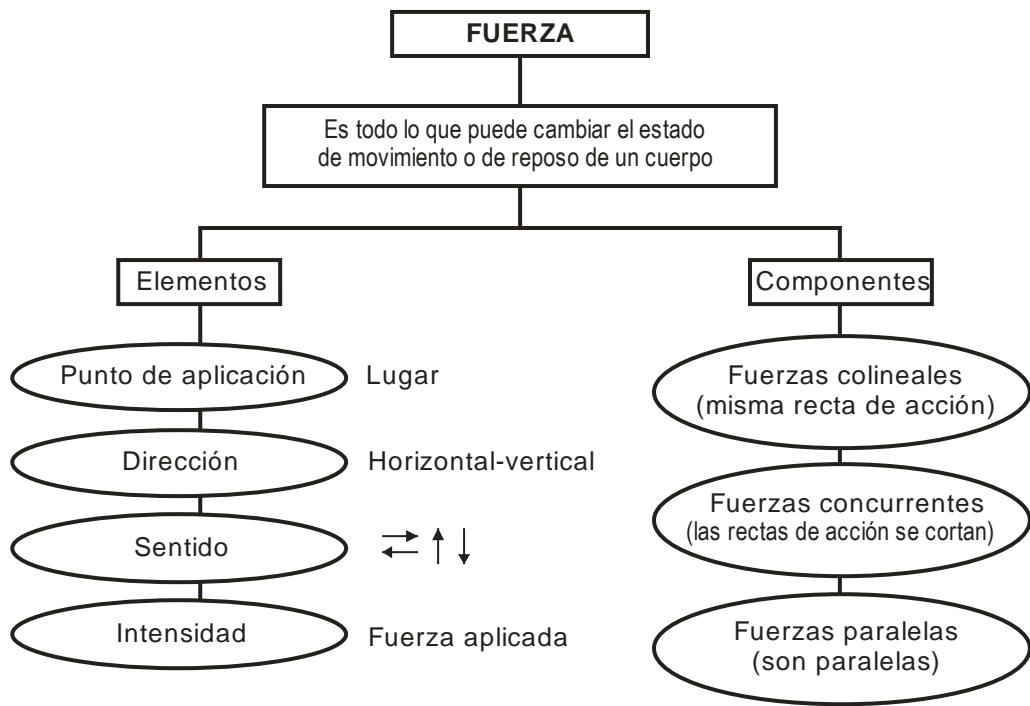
FUERZA

Es todo lo que puede cambiar el estado de movimiento o de reposo de un cuerpo

Elementos

Punto de aplicación Lugar

Dirección Horizontal-vertical

Sentido $\rightleftarrows \uparrow \downarrow$

Intensidad Fuerza aplicada

Componentes

Fuerzas colineales (misma recta de acción)

Fuerzas concurrentes (las rectas de acción se cortan)

Fuerzas paralelas (son paralelas)